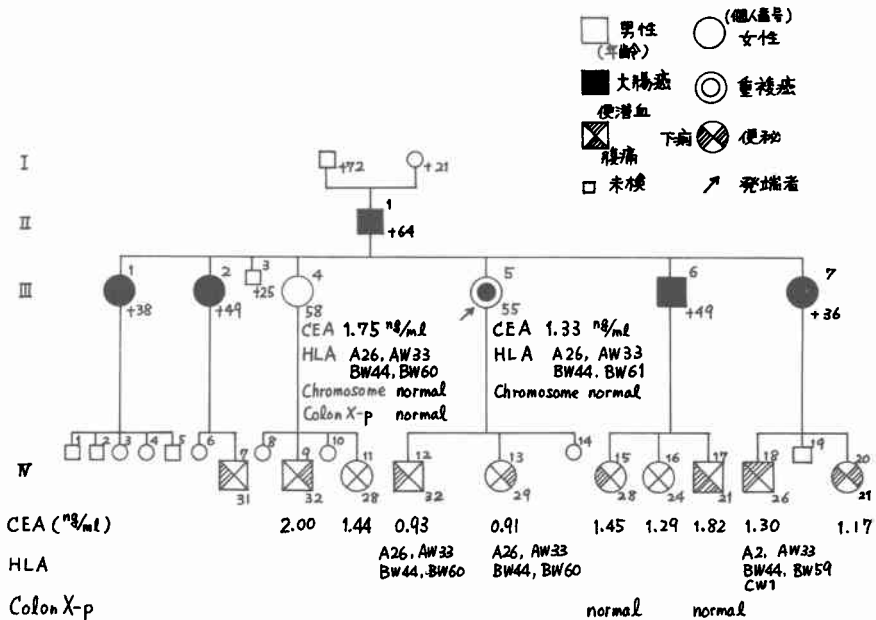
男性 (年齢)
(個人番号) 女性
大腸癌
重複癌
便潜血
腹痛
下痢
便秘
未検
発端者

I
+72
+21
II
1
+64
III
1
+38
2
+49
3
+25
4
58
CEA 1.75 $^{ng}/ml$
HLA A26, AW33 BW44, BW60
Chromosome normal
Colon X-p normal
5
55
CEA 1.33 $^{ng}/ml$
HLA A26, AW33 BW44, BW61
Chromosome normal
6
+49
7
+36
IV
1 2 3 4 5 6 7 31 8 9 32 10 11 28 12 32 13 29 14 15 28 16 24 17 21 18 26 19 20 21

CEA ($^{ng}/ml$) 2.00 1.44 0.93 0.91 1.45 1.29 1.82 1.30 1.17
HLA A26, AW33 BW44, BW60 A26, AW33 BW44, BW60 A2, AW33 BW44, BW59 CW1
Colon X-p normal normal